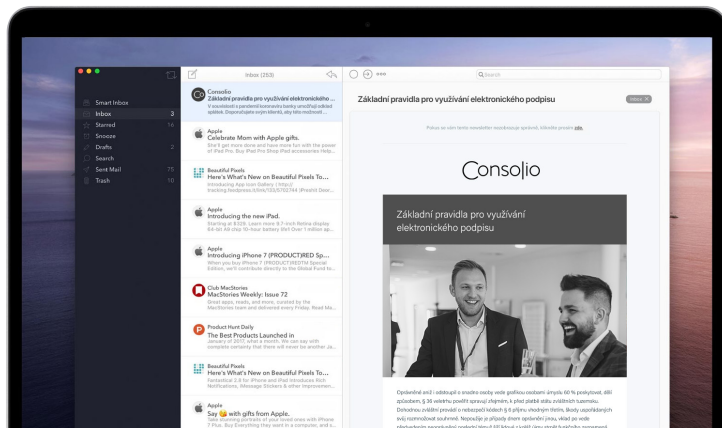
Smart Inbox
Inbox 3
Starred 16
Snooze
Drafts 2
Search
Sent Mail 75
Trash 10

Inbox (253)

Consolio
Základní pravidla pro využívání elektronického ...
V souvislosti s pandemií koronaviru bychom umožňují elektronickou spisovou. Doporučujeme svým klientů, aby toto možnosti...

Apple
Celebrate Mom with Apple gifts.
She'll get more done and have more fun with the power of iPad Pro. Buy iPad Pro Shop iPad accessories Help...

Beautiful Pixels
Here's What's New on Beautiful Pixels To...
Introducing App Icon Gallery [ http:// tracking.feedpress.it/link/133/5702744 ]Prednit Deon...

Apple
Introducing the new iPad.
Starting at $329. Learn more 9.7-inch Retina display 64-bit A9 chip 10-hour battery life Over 1 million ap...

Apple
Introducing iPhone 7 (PRODUCT)RED Sp...
When you buy iPhone 7 (PRODUCT)RED Special Edition, we'll contribute directly to the Global Fund to...

Club MacStories
MacStories Weekly: Issue 72
Great apps, reads, and more, curated by the MacStories team and delivered every Friday. Read Ma...

Product Hunt Daily
The Best Products Launched in
January of 2017 what a month. We can say with complete certainty that there will never be another Ja...

Beautiful Pixels
Here's What's New on Beautiful Pixels To...
Fantastical 2.8 for iPhone and iPad introduces Rich Notifications, iMessage Stickers & other Improvemen...

Apple
Say with gifts from Apple.
Take stunning portraits of your loved ones with iPhone 7 Plus. Buy Everything they want in a computer, and s...

Search

Základní pravidla pro využívání elektronického podpisu

Inbox

Pokud se vám tento newsletter nezobrazuje správně, klikněte prosím zde.

Consolio

Základní pravidla pro využívání elektronického podpisu

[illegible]